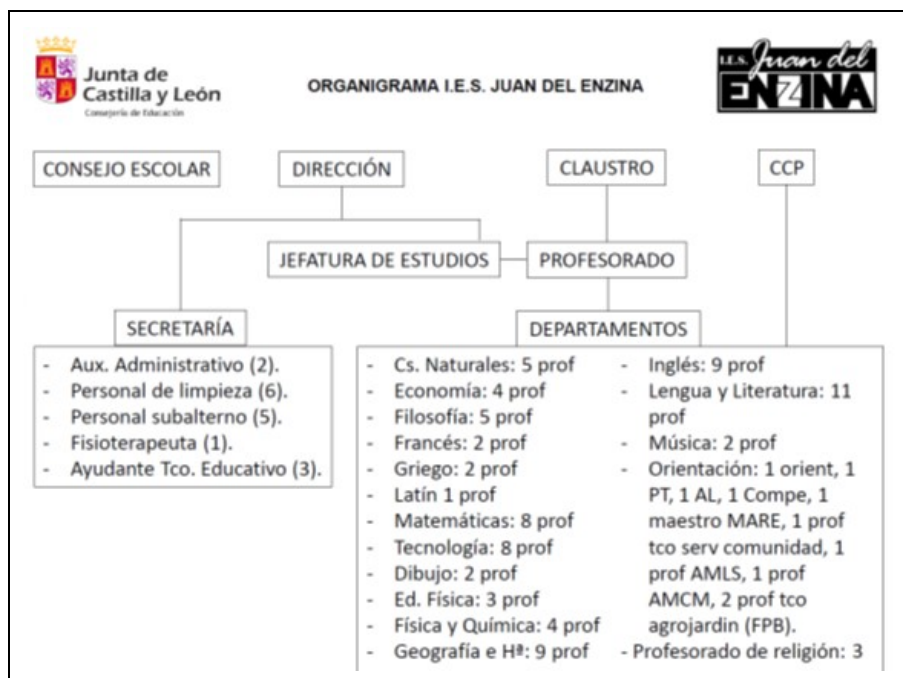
Junta de Castilla y León
Consejería de Educación

ORGANIGRAMA I.E.S. JUAN DEL ENZINA

I.E.S. Juan del ENZINA

CONSEJO ESCOLAR

DIRECCIÓN

CLAUSTRO

CCP

JEFATURA DE ESTUDIOS

PROFESORADO

SECRETARÍA

DEPARTAMENTOS

- Aux. Administrativo (2).
- Personal de limpieza (6).
- Personal subalterno (5).
- Fisioterapeuta (1).
- Ayudante Tco. Educativo (3).

- Cs. Naturales: 5 prof
- Economía: 4 prof
- Filosofía: 5 prof
- Francés: 2 prof
- Griego: 2 prof
- Latín 1 prof
- Matemáticas: 8 prof
- Tecnología: 8 prof
- Dibujo: 2 prof
- Ed. Física: 3 prof
- Física y Química: 4 prof
- Geografía e Hª: 9 prof

- Inglés: 9 prof
- Lengua y Literatura: 11 prof
- Música: 2 prof
- Orientación: 1 orient, 1 PT, 1 AL, 1 Compe, 1 maestro MARE, 1 prof tco serv comunidad, 1 prof AMLS, 1 prof AMCM, 2 prof tco agrojardin (FPB).
- Profesorado de religión: 3